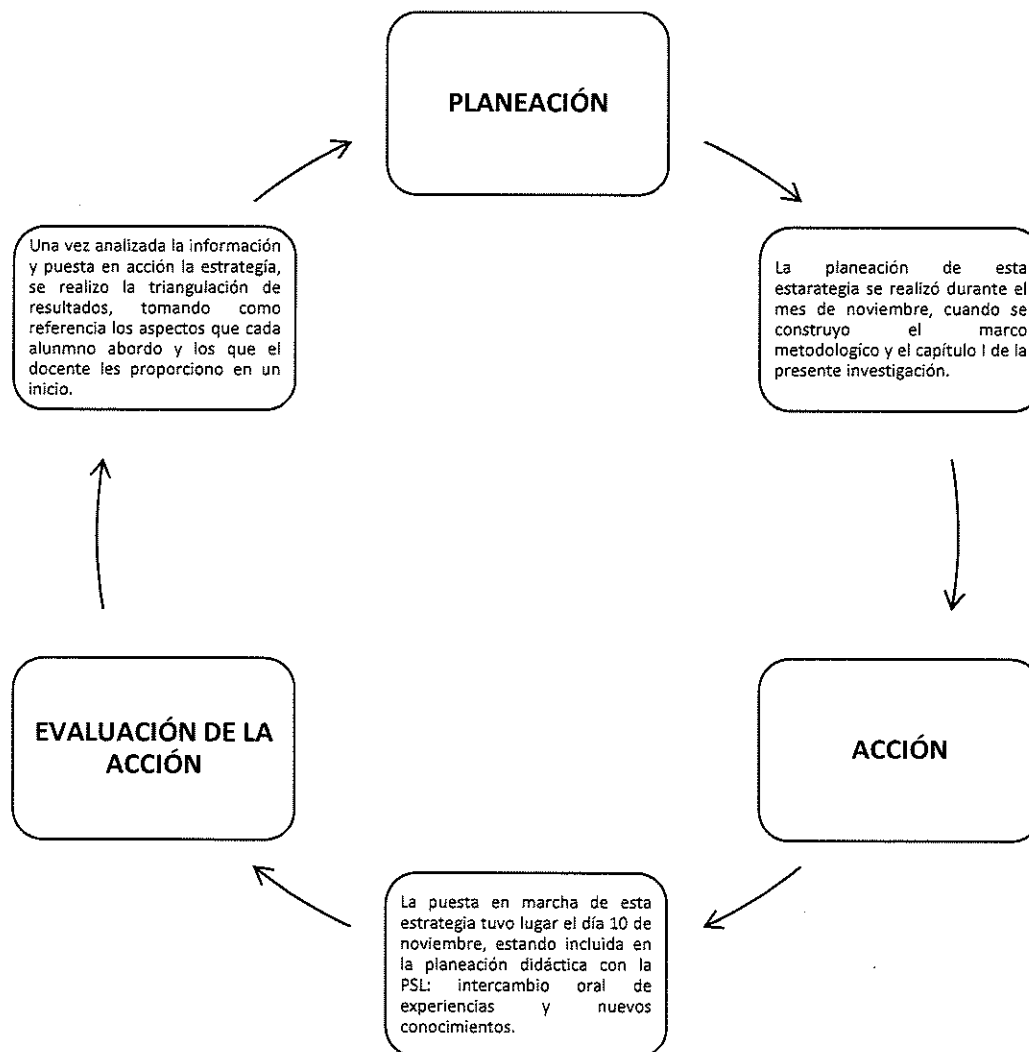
PLANEACIÓN

La planeación de esta estarategia se realizó durante el mes de noviembre, cuando se construyo el marco metodologico y el capítulo I de la presente investigación.

ACCIÓN

La puesta en marcha de esta estrategia tuvo lugar el día 10 de noviembre, estando incluida en la planeación didáctica con la PSL: intercambio oral de experiencias y nuevos conocimientos.

EVALUACIÓN DE LA ACCIÓN

Una vez analizada la información y puesta en acción la estrategía, se realizo la triangulación de resultados, tomando como referencia los aspectos que cada alunmno abordo y los que el docente les proporciono en un inicio.